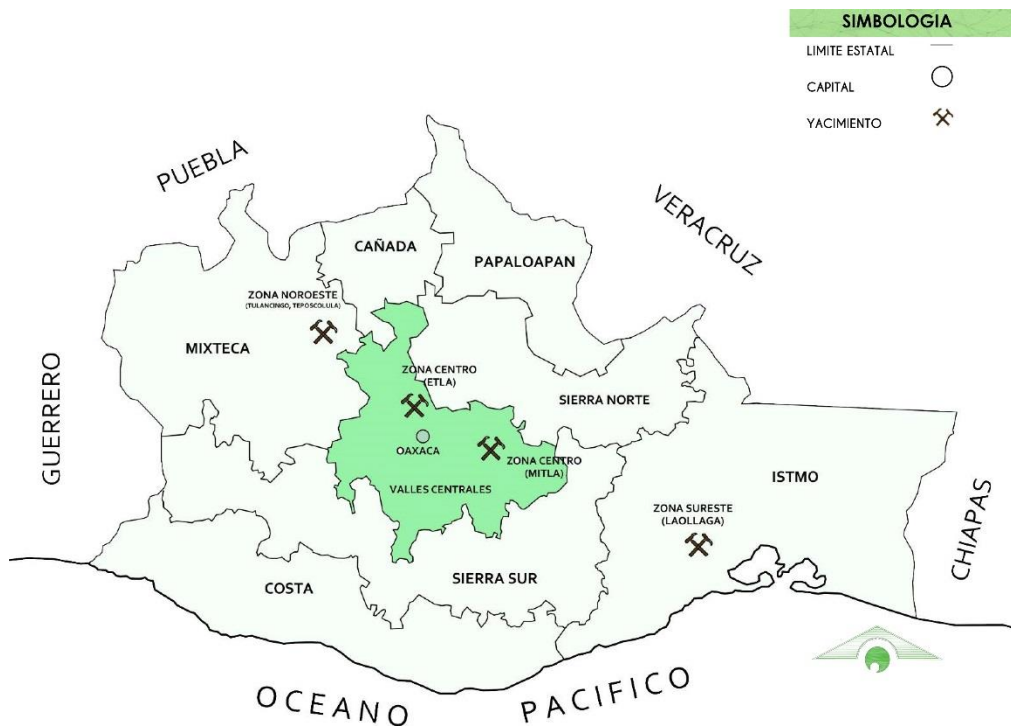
SIMBOLOGIA
LIMITE ESTATAL
CAPITAL
YACIMIENTO

PUEBLA
VERACRUZ
GUERRERO
CHIAPAS

CAÑADA
PAPALOAPAN
ZONA NOROESTE (TULANCINGO, TEPOSCOLULA)
MIXTECA
ZONA CENTRO (ETLA)
SIERRA NORTE
OAXACA
ZONA CENTRO (MITLA)
VALLES CENTRALES
ISTMO
ZONA SURESTE (LAOLLAGA)
COSTA
SIERRA SUR

OCEANO PACIFICO